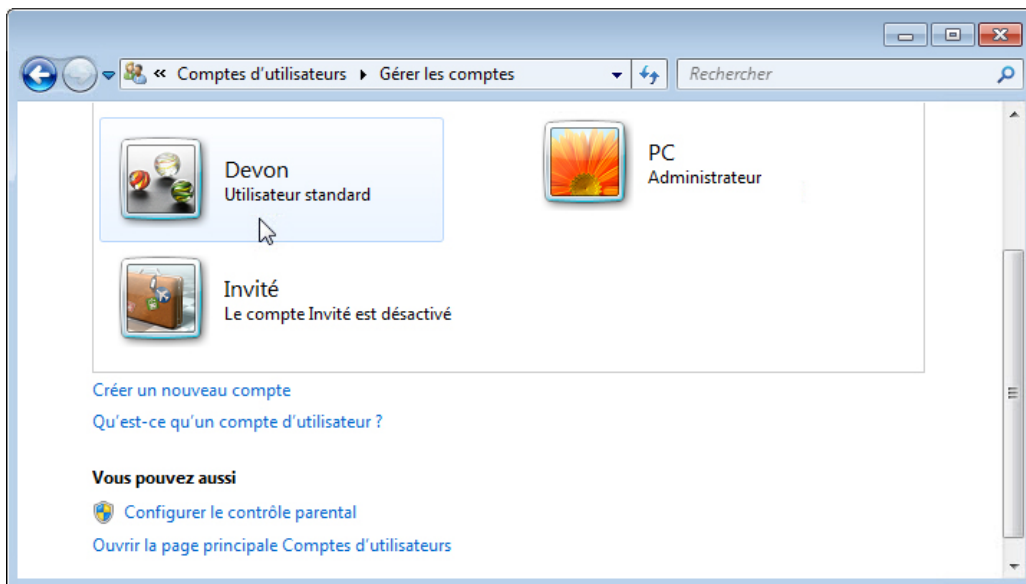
« Comptes d'utilisateurs ▸ Gérer les comptes

Rechercher

Devon
Utilisateur standard

PC
Administrateur

Invité
Le compte Invité est désactivé

Créer un nouveau compte

Qu'est-ce qu'un compte d'utilisateur ?

Vous pouvez aussi

Configurer le contrôle parental

Ouvrir la page principale Comptes d'utilisateurs